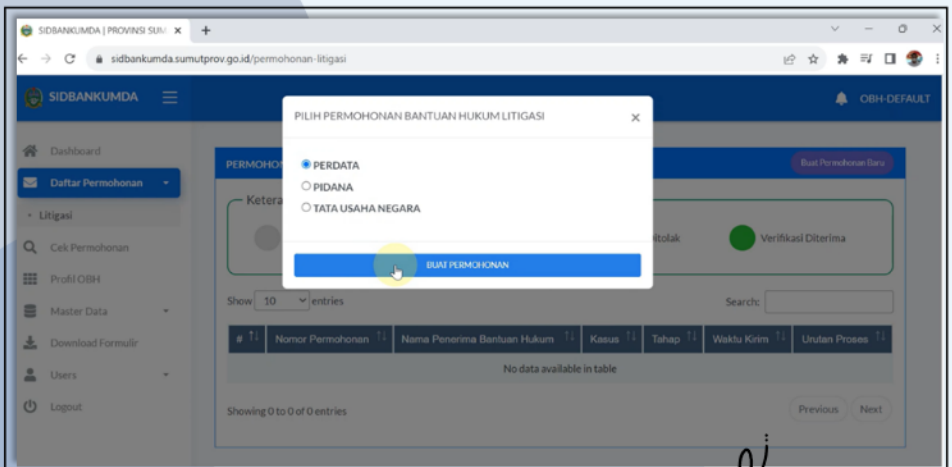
SIDBANKUMDA | PROVINSI SUM ×

sidbankumda.sumutprov.go.id/permohonan-litigasi

SIDBANKUMDA

OBH-DEFAULT

Dashboard

Daftar Permohonan

Litigasi

Cek Permohonan

Profil OBH

Master Data

Download Formulir

Users

Logout

PERMOHO

Buat Permohonan Baru

Ketera

itolak

Verifikasi Diterima

Show 10 entries

Search:

| # | Nomor Permohonan | Nama Penerima Bantuan Hukum | Kasus | Tahap | Waktu Kirim | Urutan Proses |
|---|---|---|---|---|---|---|
| No data available in table | | | | | | |

Showing 0 to 0 of 0 entries

Previous Next

PILIH PERMOHONAN BANTUAN HUKUM LITIGASI ×

PERDATA

PIDANA

TATA USAHA NEGARA

BUAT PERMOHONAN